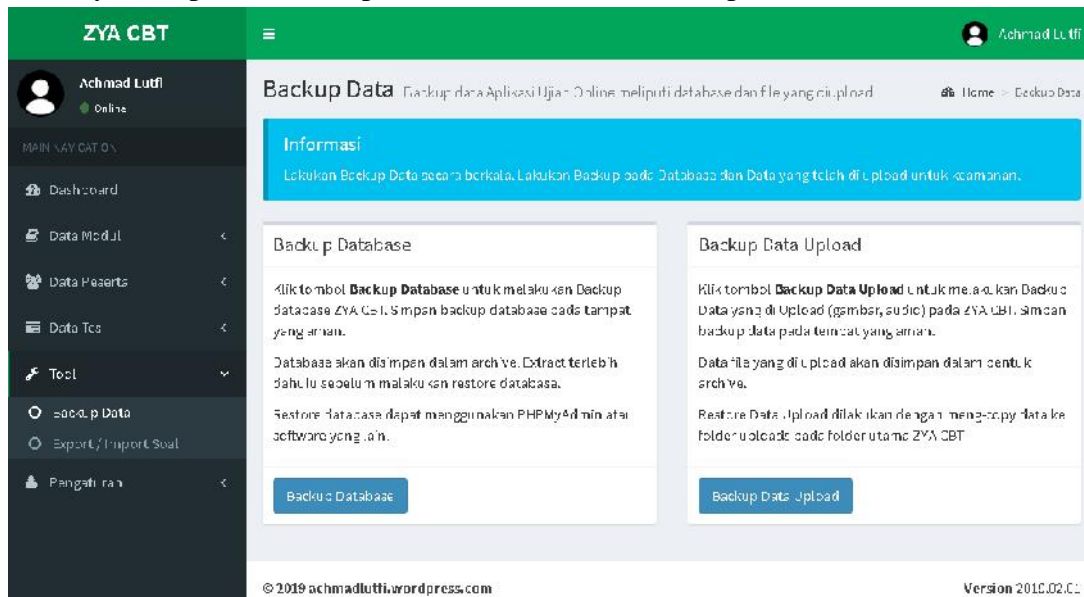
ZYA CBT

Achmad Lutfi

Achmad Lutfi
Online

MAIN NAVIGATION

Dashboard

Data Modul

Data Peserta

Data Tes

Tool

Backup Data

Export / Import Soal

Pengaturan

Backup Data Backup data Aplikasi Ujian Online meliputi database dan file yang diupload

Home > Backup Data

Informasi

Lakukan Backup Data secara berkala. Lakukan Backup pada Database dan Data yang telah di upload untuk keamanan.

Backup Database

Klik tombol **Backup Database** untuk melakukan Backup database ZYA CBT. Simpan backup database pada tempat yang aman.

Database akan disimpan dalam archive. Extract terlebih dahulu sebelum melakukan restore database.

Restore database dapat menggunakan PHPMyAdmin atau software yang lain.

Backup Database

Backup Data Upload

Klik tombol **Backup Data Upload** untuk melakukan Backup Data yang di Upload (gambar, audio) pada ZYA CBT. Simpan backup data pada tempat yang aman.

Data file yang di upload akan disimpan dalam bentuk archive.

Restore Data Upload dilakukan dengan meng-copy data ke folder uploads pada folder utama ZYA CBT

Backup Data Upload

© 2019 achmadlutfi.wordpress.com

Version 2019.02.0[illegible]